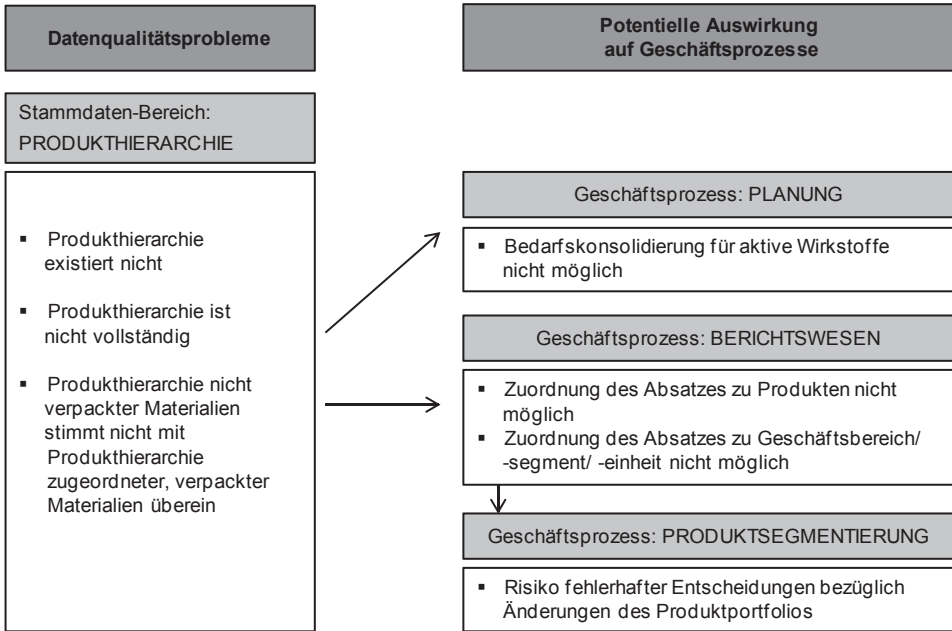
Datenqualitätsprobleme

Potentielle Auswirkung auf Geschäftsprozesse

Stammdaten-Bereich: PRODUKTHIERARCHIE

▪ Produkthierarchie existiert nicht

▪ Produkthierarchie ist nicht vollständig

▪ Produkthierarchie nicht verpackter Materialien stimmt nicht mit Produkthierarchie zugeordneter, verpackter Materialien überein

Geschäftsprozess: PLANUNG

▪ Bedarfskonsolidierung für aktive Wirkstoffe nicht möglich

Geschäftsprozess: BERICHTSWESEN

▪ Zuordnung des Absatzes zu Produkten nicht möglich
▪ Zuordnung des Absatzes zu Geschäftsbereich/ -segment/ -einheit nicht möglich

Geschäftsprozess: PRODUKTSEGMENTIERUNG

▪ Risiko fehlerhafter Entscheidungen bezüglich Änderungen des Produktportfolios